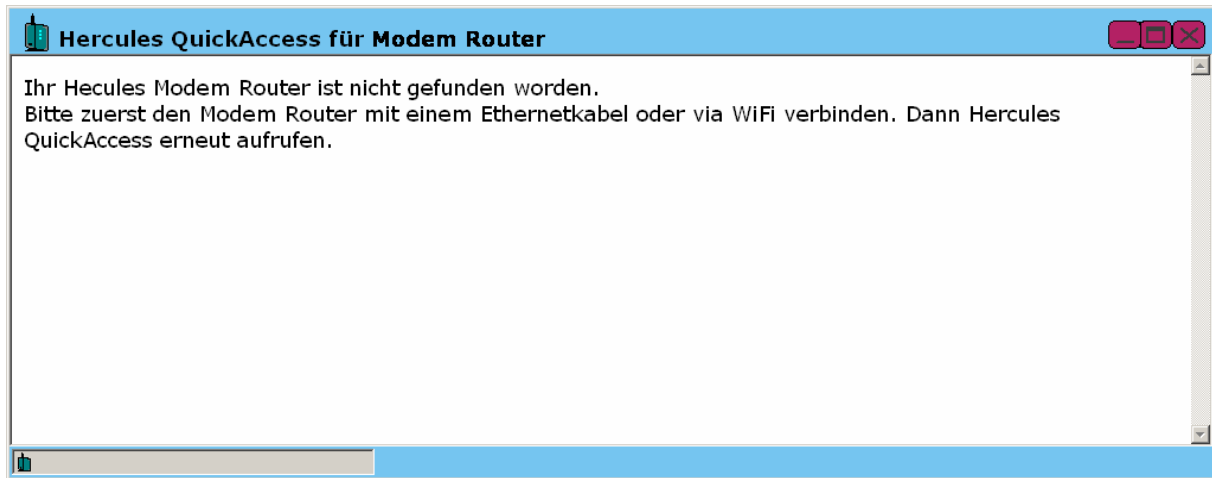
Hercules QuickAccess für Modem Router

Ihr Hecules Modem Router ist nicht gefunden worden.
Bitte zuerst den Modem Router mit einem Ethernetkabel oder via WiFi verbinden. Dann Hercules QuickAccess erneut aufrufen.